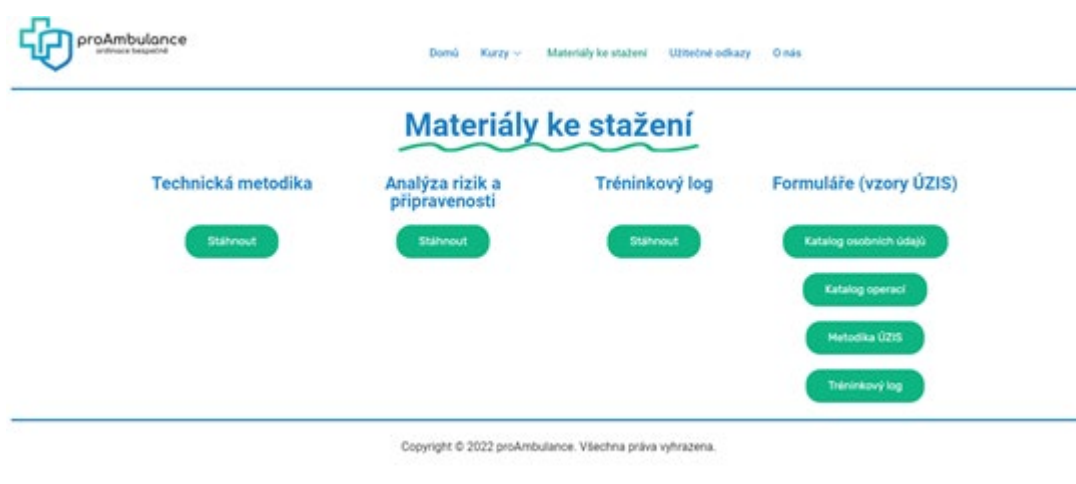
proAmbulance
ordinace bezpečně

Domů Kurzy Materiály ke stažení Užitečné odkazy O nás

Materiály ke stažení

Technická metodika

Stáhnout

Analýza rizik a připravenosti

Stáhnout

Tréninkový log

Stáhnout

Formuláře (vzory ÚZIS)

Katalog osobních údajů

Katalog operací

Metodika ÚZIS

Tréninkový log

Copyright © 2022 proAmbulance. Všechna práva vyhrazena.